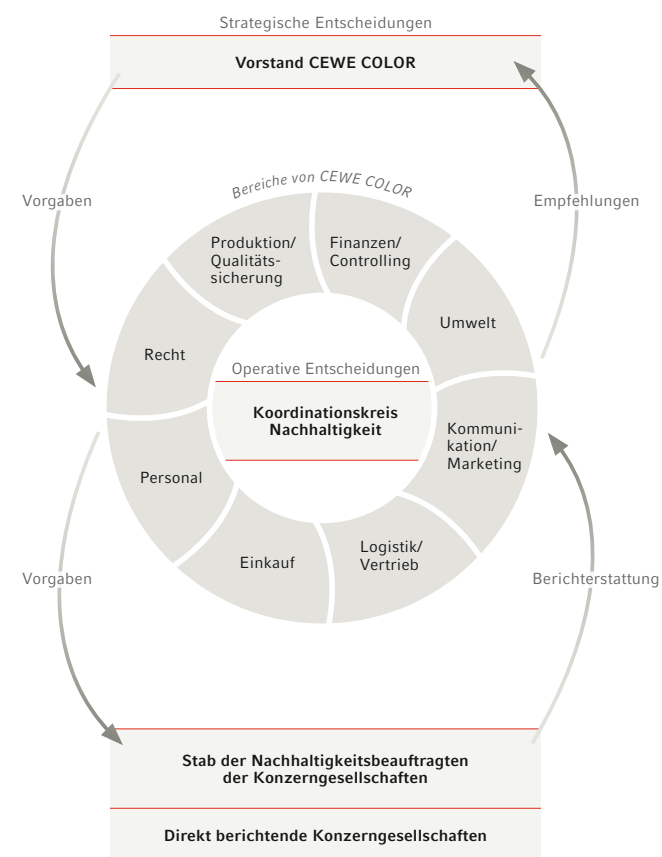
Strategische Entscheidungen

Vorstand CEWE COLOR

Vorgaben

Empfehlungen

Bereiche von CEWE COLOR

Produktion/ Qualitätssicherung

Finanzen/ Controlling

Umwelt

Recht

Operative Entscheidungen

Koordinationskreis Nachhaltigkeit

Kommunikation/ Marketing

Personal

Einkauf

Logistik/ Vertrieb

Vorgaben

Berichterstattung

Stab der Nachhaltigkeitsbeauftragten der Konzerngesellschaften

Direkt berichtende Konzerngesellschaften